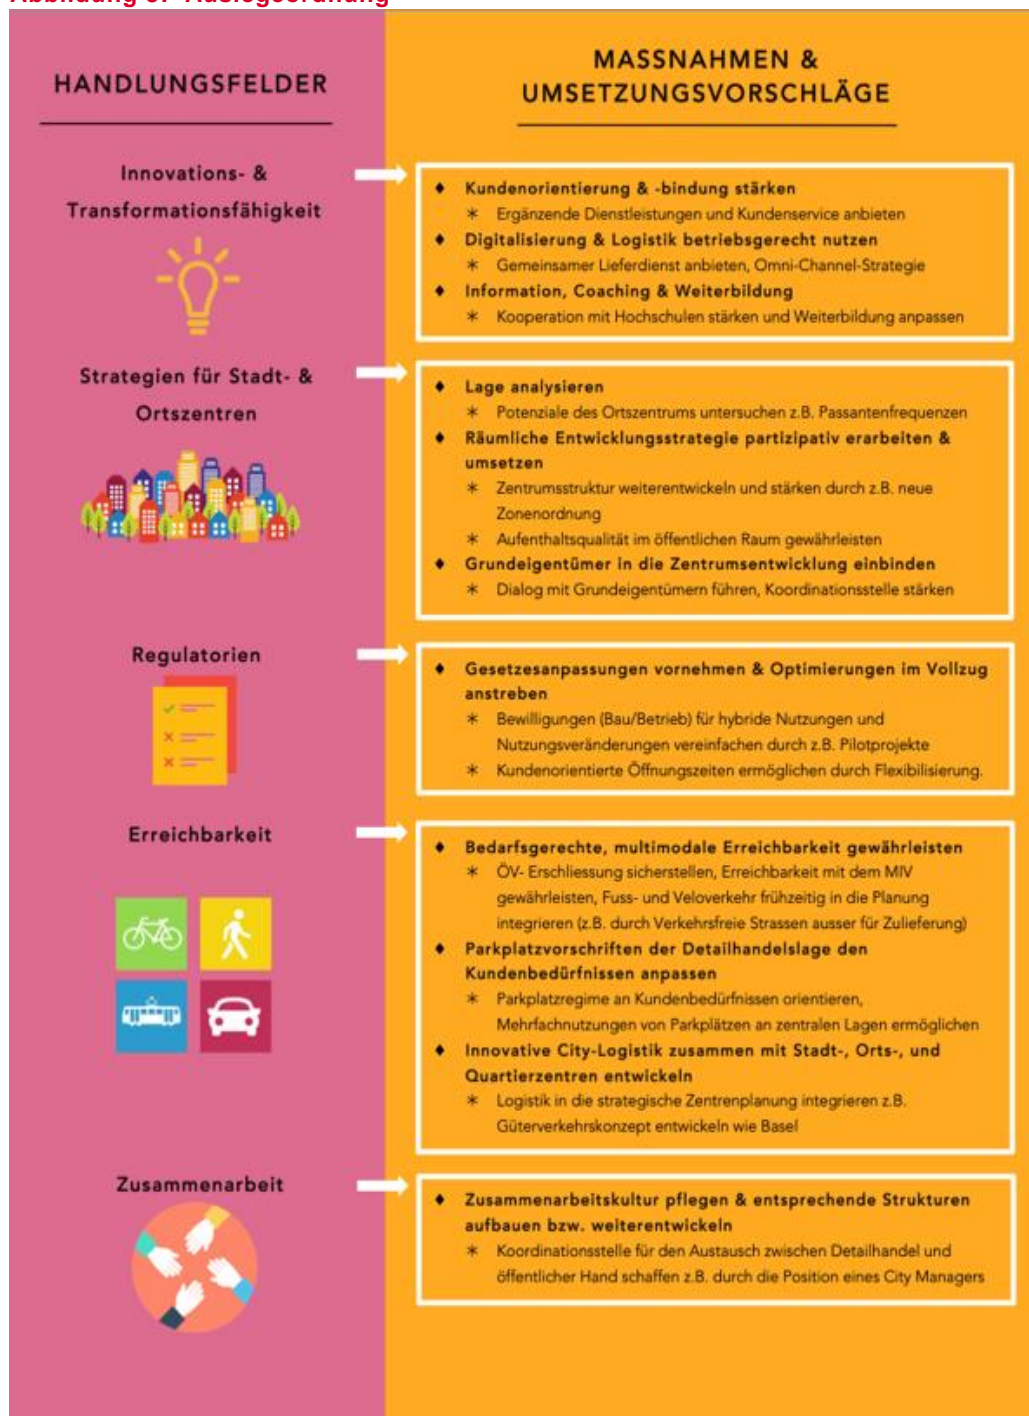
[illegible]

HANDLUNGSFELDER

MASSNAHMEN & UMSETZUNGSVORSCHLÄGE

Innovations- & Transformationsfähigkeit

- Kundenorientierung & -bindung stärken
 * Ergänzende Dienstleistungen und Kundenservice anbieten
- Digitalisierung & Logistik betriebsgerecht nutzen
 * Gemeinsamer Lieferdienst anbieten, Omni-Channel-Strategie
- Information, Coaching & Weiterbildung
 * Kooperation mit Hochschulen stärken und Weiterbildung anpassen

Strategien für Stadt- & Ortszentren

- Lage analysieren
 * Potenziale des Ortszentrums untersuchen z.B. Passantenfrequenzen
- Räumliche Entwicklungsstrategie partizipativ erarbeiten & umsetzen
 * Zentrumsstruktur weiterentwickeln und stärken durch z.B. neue Zonenordnung
 * Aufenthaltsqualität im öffentlichen Raum gewährleisten
- Grundeigentümer in die Zentrumsentwicklung einbinden
 * Dialog mit Grundeigentümern führen, Koordinationsstelle stärken

Regulatorien

- Gesetzesanpassungen vornehmen & Optimierungen im Vollzug anstreben
 * Bewilligungen (Bau/Betrieb) für hybride Nutzungen und Nutzungsveränderungen vereinfachen durch z.B. Pilotprojekte
 * Kundenorientierte Öffnungszeiten ermöglichen durch Flexibilisierung.

Erreichbarkeit

- Bedarfsgerechte, multimodale Erreichbarkeit gewährleisten
 * ÖV- Erschliessung sicherstellen, Erreichbarkeit mit dem MIV gewährleisten, Fuss- und Veloverkehr frühzeitig in die Planung integrieren (z.B. durch Verkehrsfreie Strassen ausser für Zulieferung)
- Parkplatzvorschriften der Detailhandelslage den Kundenbedürfnissen anpassen
 * Parkplatzregime an Kundenbedürfnissen orientieren, Mehrfachnutzungen von Parkplätzen an zentralen Lagen ermöglichen
- Innovative City-Logistik zusammen mit Stadt-, Orts-, und Quartierzentren entwickeln
 * Logistik in die strategische Zentrenplanung integrieren z.B. Güterverkehrskonzept entwickeln wie Basel

Zusammenarbeit

- Zusammenarbeitskultur pflegen & entsprechende Strukturen aufbauen bzw. weiterentwickeln
 * Koordinationsstelle für den Austausch zwischen Detailhandel und öffentlicher Hand schaffen z.B. durch die Position eines City Managers